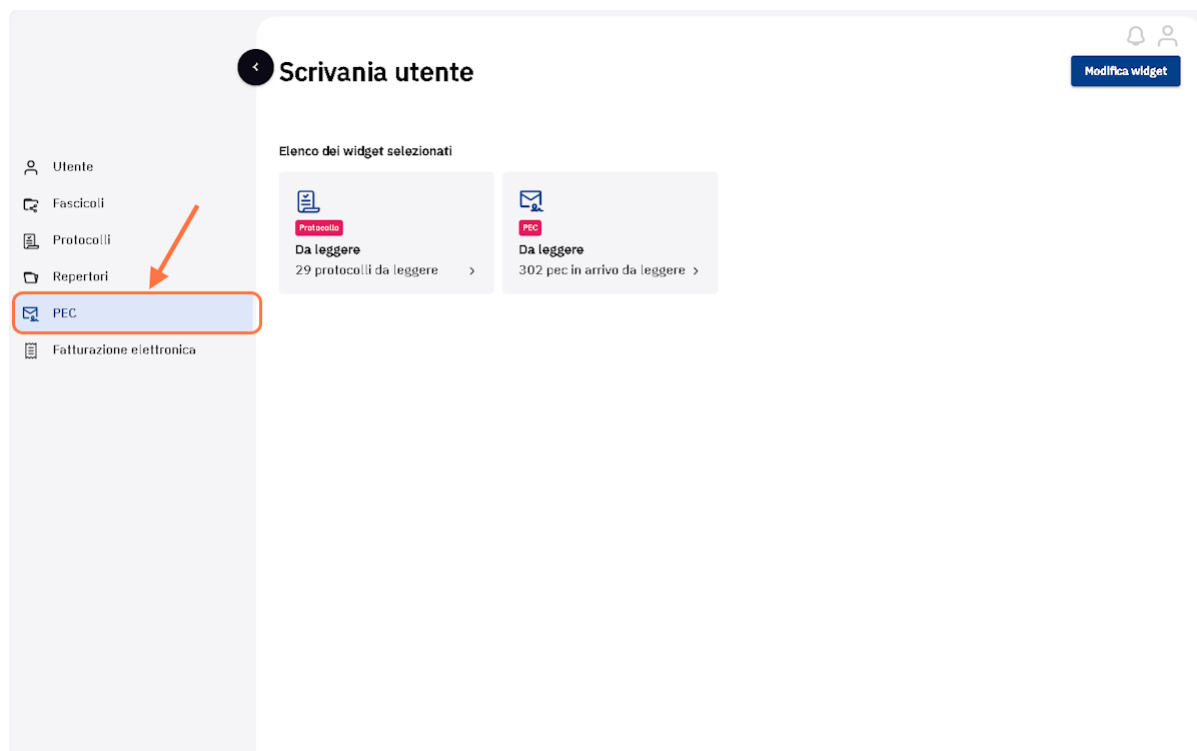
Scrivania utente

Modifica widget

Utente
Fascicoli
Protocolli
Repertori
PEC
Fatturazione elettronica

Elenco dei widget selezionati

Protocollo
Da leggere
29 protocolli da leggere >

PEC
Da leggere
302 pec in arrivo da leggere >